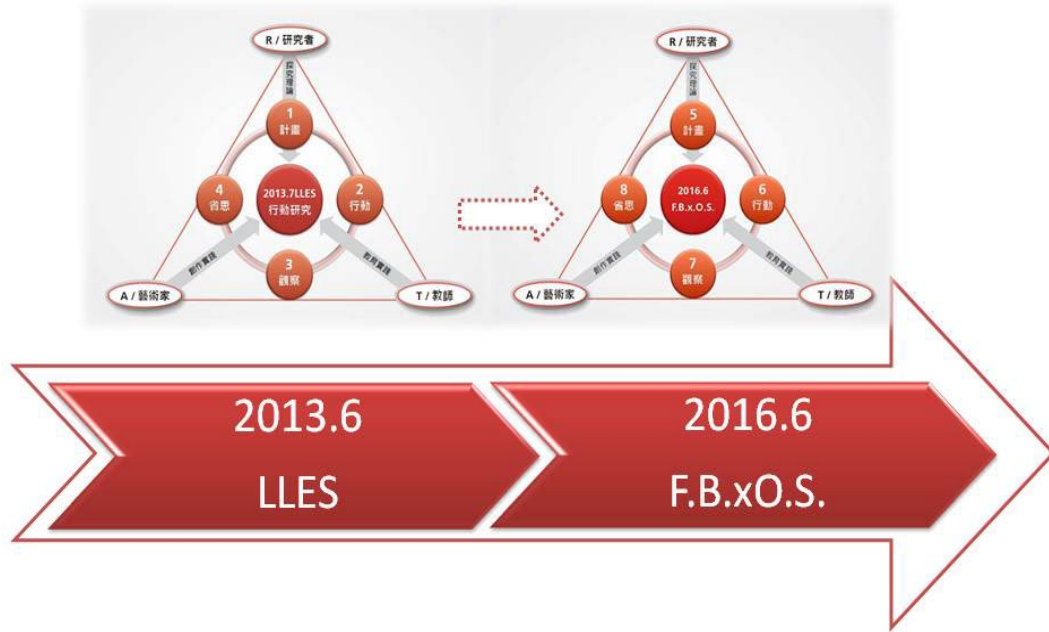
R / 研究者

探究理論

1
計畫

4
省思

2013.7LLES
行動研究

2
行動

3
觀察

創作實踐

教育實踐

A / 藝術家

T / 教師

R / 研究者

探究理論

5
計畫

8
省思

2016.6
F.B.x.O.S.

6
行動

7
觀察

創作實踐

教育實踐

A / 藝術家

T / 教師

2013.6
LLES

2016.6
F.B.xO.S.